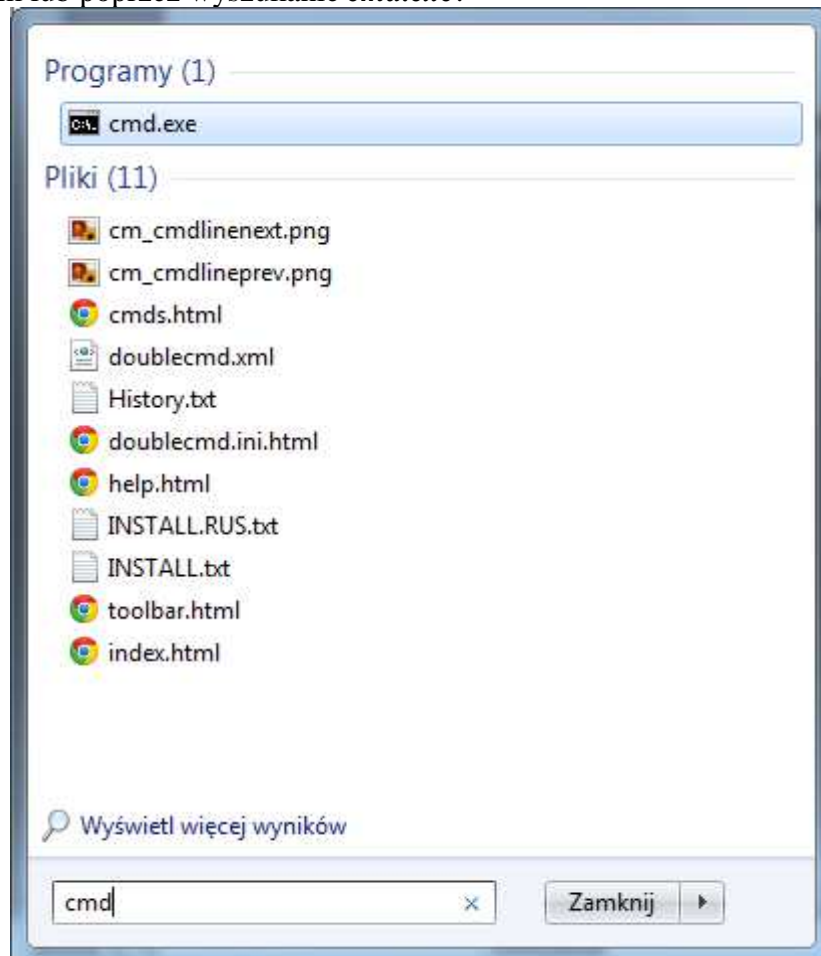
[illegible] lub poprzez wyszukanie ośmiotle:

Programy (1)

cmd.exe

Pliki (11)

cm_cmdlinenext.png
cm_cmdlineprev.png
cmds.html
doublecmd.xml
History.txt
doublecmd.ini.html
help.html
INSTALL.RUS.txt
INSTALL.txt
toolbar.html
index.html

Wyświetl więcej wyników

cmd ×

Zamknij